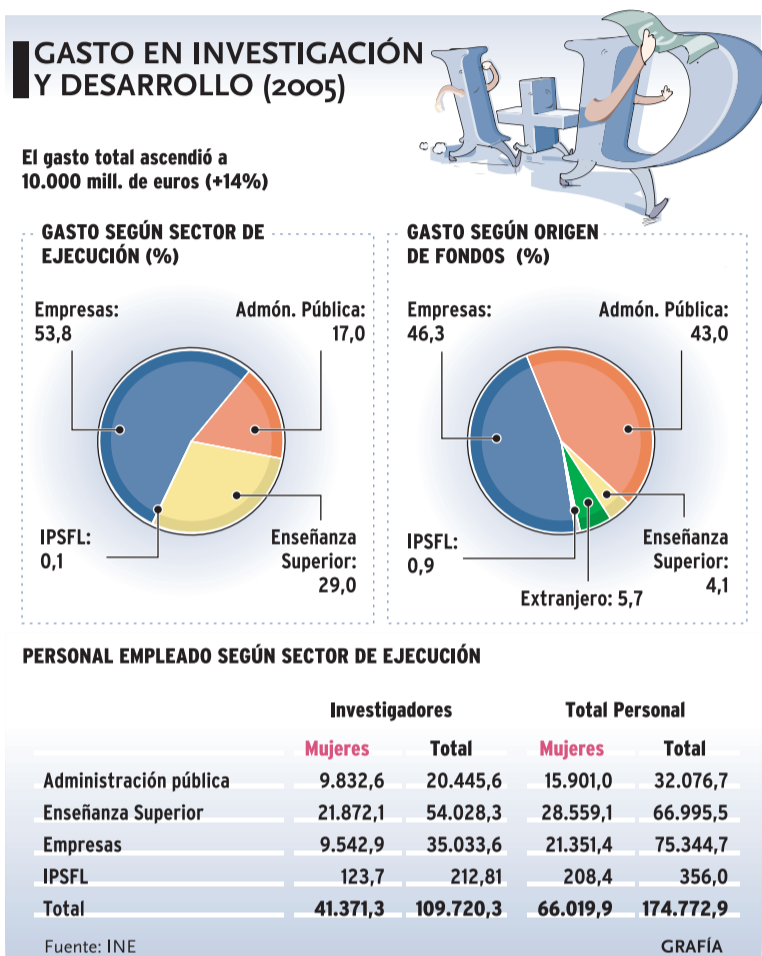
GASTO EN INVESTIGACIÓN Y DESARROLLO (2005)

I+D

El gasto total ascendió a 10.000 mill. de euros (+14%)

GASTO SEGÚN SECTOR DE EJECUCIÓN (%)

Empresas: 53,8

Admón. Pública: 17,0

IPSFL: 0,1

Enseñanza Superior: 29,0

GASTO SEGÚN ORIGEN DE FONDOS (%)

Empresas: 46,3

Admón. Pública: 43,0

IPSFL: 0,9

Enseñanza Superior: 4,1

Extranjero: 5,7

PERSONAL EMPLEADO SEGÚN SECTOR DE EJECUCIÓN

| | Investigadores | | Total Personal | |
|---|---|---|---|---|
| | Mujeres | Total | Mujeres | Total |
| Administración pública | 9.832,6 | 20.445,6 | 15.901,0 | 32.076,7 |
| Enseñanza Superior | 21.872,1 | 54.028,3 | 28.559,1 | 66.995,5 |
| Empresas | 9.542,9 | 35.033,6 | 21.351,4 | 75.344,7 |
| IPSFL | 123,7 | 212,81 | 208,4 | 356,0 |
| Total | 41.371,3 | 109.720,3 | 66.019,9 | 174.772,9 |

Fuente: INE

GRAFÍA